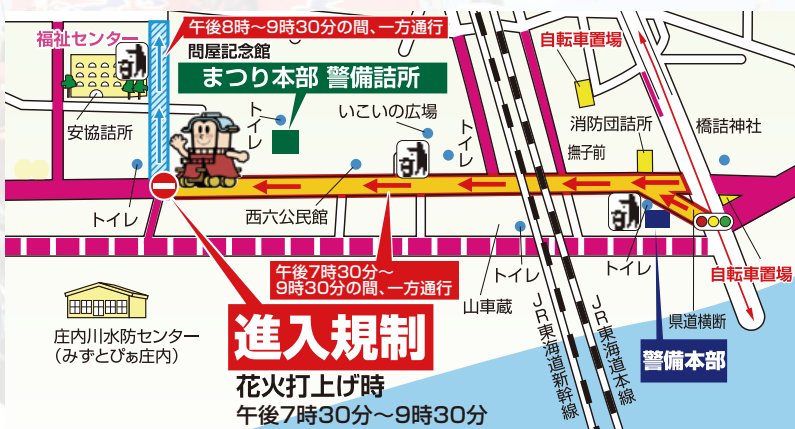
福祉センター

午後8時～9時30分の間、一方通行

問屋記念館

まつり本部 警備詰所

自転車置場

トイレ

いこいの広場

トイレ

消防団詰所

橋詰神社

安協詰所

撫子前

トイレ

西六公民館

トイレ

午後7時30分～9時30分の間、一方通行

トイレ

山車蔵

トイレ

自転車置場

県道横断

庄内川水防センター（みずとぴぁ庄内）

進入規制

JR東海道新幹線

JR東海道本線

警備本部

花火打上げ時

午後7時30分～9時30分